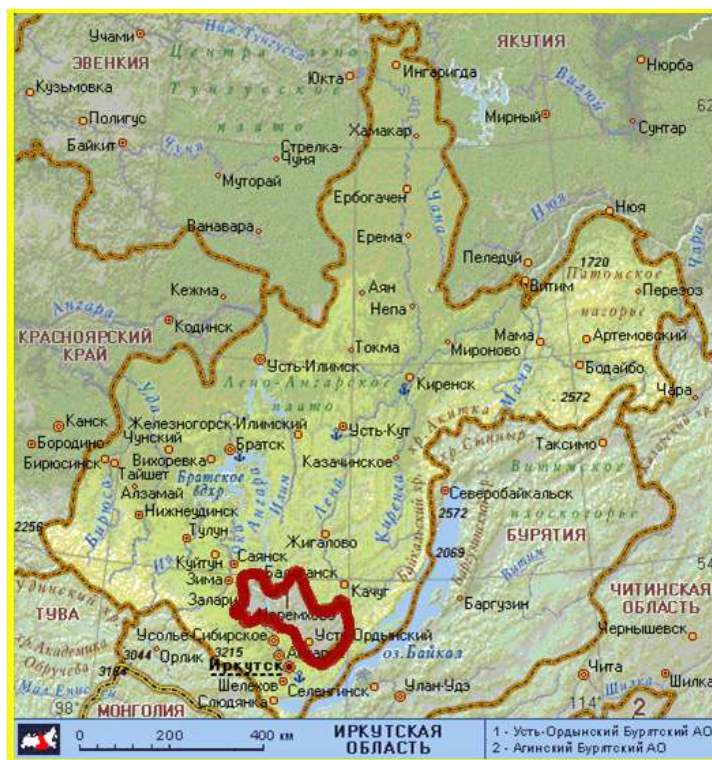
Учами
ЭВЕНКИЯ
Центрально
Тунгусское
плато
Кузьмовка
Полигус
Байкит
Чуня
Стрелка-Чуня
Муторай
Ванавара
Кежма
Кодинск
Ангара
КРАСНОЯРСКИЙ КРАЙ
Юкта
Инаригда
ЯКУТИЯ
Нюрба
Вилюй
Мирный
Сунтар
Хамакар
Ербогачен
Чона
Ерема
Нюя
Нюя
Пеледуй
Витим
1720
Патомское нагорье
Перевоз
Чара
Мама
Артемовский
Бодайбо
2572
Чара
Ян
Непа
Токма
Мироново
Киренск
Усть-Илимск
Лено-Ангарское плато
Канск
Бородино
Бирюсинск
Тайшет
Железногорск-Илимский
Чунский
Братск
Вихоревка
Братское вдхр.
Усть-Кут
Казачинское
Таксимо
Витимское плоскогорье
Северобайкальск
2572
Бирюса
Уда
Ия
Ока
Илим
Лена
Киренга
Алзамай
Нижнеудинск
Тулун
Куйтун
Саянск
Зима
Заларинск
Черемхово
Усть-Ордынский
Баяндай
Качуг
Жигалово
2069
БУРЯТИЯ
Баргузин
Витим
2256
ТУВА
Усолье-Сибирское
3044
Орлик
3215
Ангарск
Иркутск
Шелехов
Слюдянка
Селенгинск
оз. Байкал
Улан-Удэ
ЧИТИНСКАЯ ОБЛАСТЬ
Чернышевск
Чита
Шилка
3184
МОНГОЛИЯ
98°
114°
2
0
200
400 км
ИРКУТСКАЯ ОБЛАСТЬ
1 - Усть-Ордынский Бурятский АО
2 - Агинский Бурятский АО